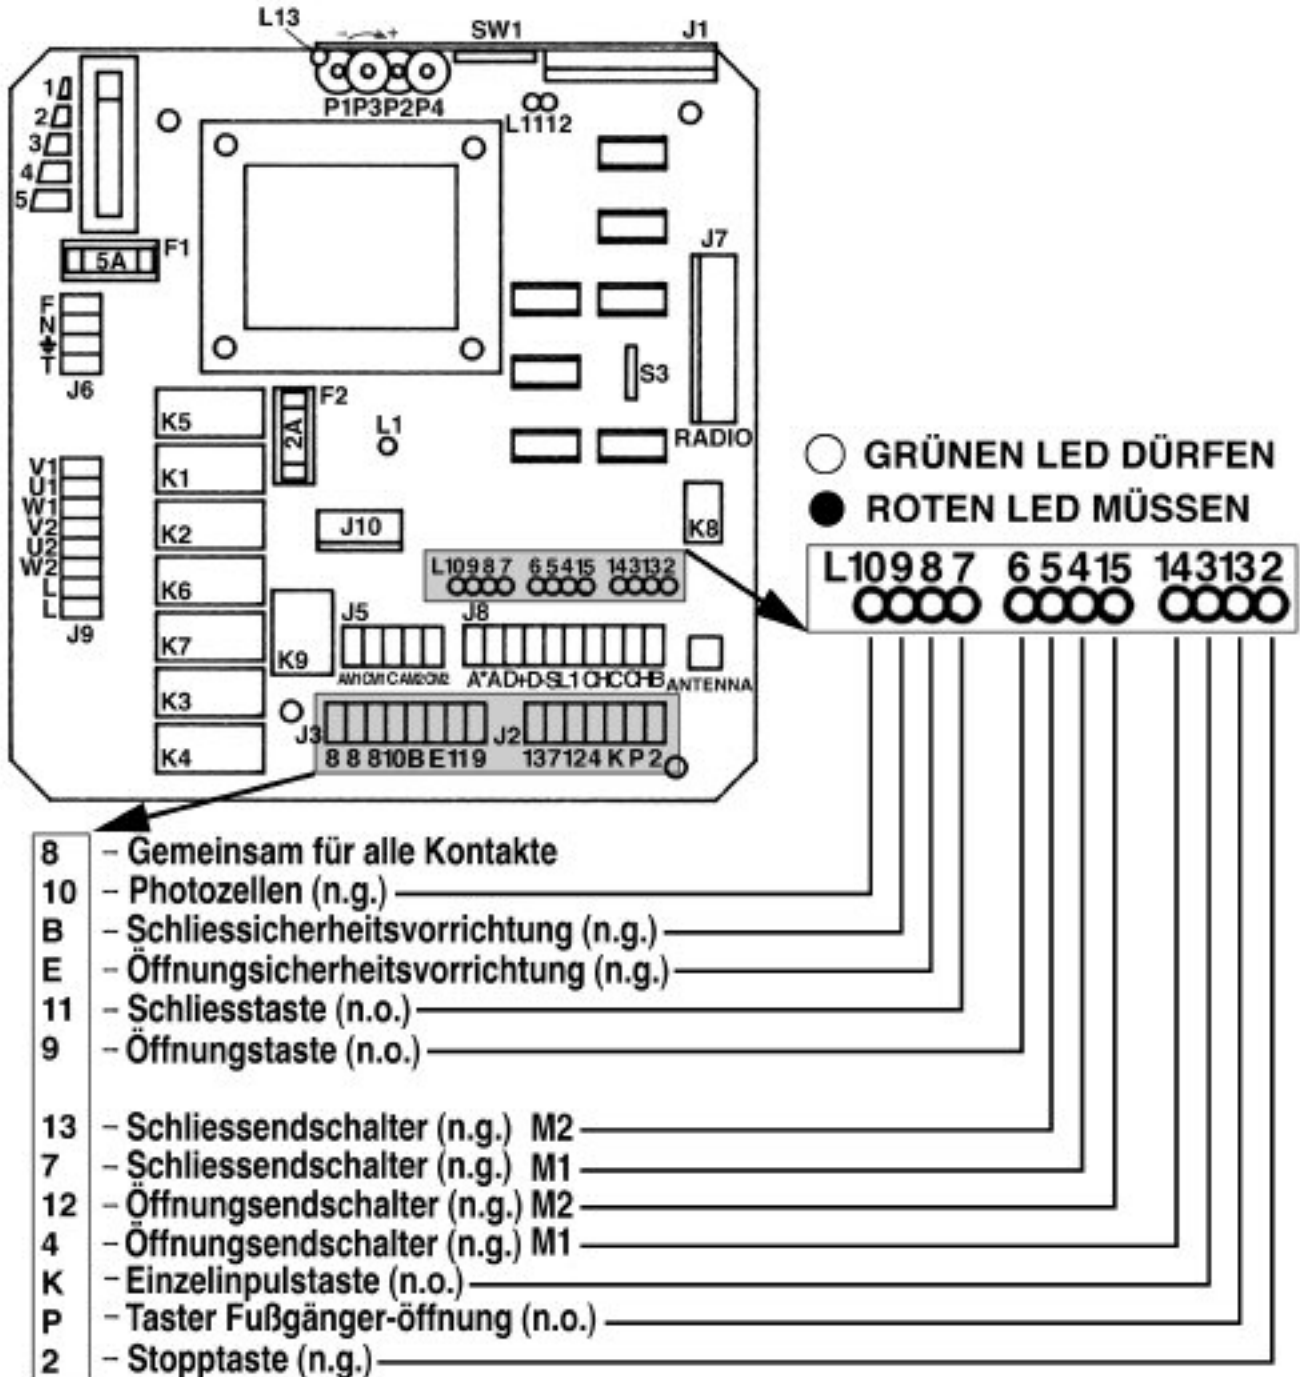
L13
- +
SW1
J1
P1P3P2P4
L1112
1
2
3
4
5
F1
5A
J7
F
N
T
J6
S3
K5
F2
2A
L1
RADIO
K1
V1
U1
W1
V2
U2
W2
L
L
J9
K2
J10
K8
K6
L10987 65415 143132
J5
J8
K7
K9
AM1CM1CAM2CM2
A*AD+D-SL1CHCCHB
ANTENNA
K3
J3
J2
K4
8 8 810BE119
137124KP2

GRÜNEN LED DÜRFEN
ROTEN LED MÜSSEN

L10987 65415 143132

| | |
|---|---|
| 8 | – Gemeinsam für alle Kontakte |
| 10 | – Photozellen (n.g.) |
| B | – Schliessicherheitsvorrichtung (n.g.) |
| E | – Öffnungsicherheitsvorrichtung (n.g.) |
| 11 | – Schliesstaste (n.o.) |
| 9 | – Öffnungstaste (n.o.) |
| 13 | – Schliessendschalter (n.g.) M2 |
| 7 | – Schliessendschalter (n.g.) M1 |
| 12 | – Öffnungsendschalter (n.g.) M2 |
| 4 | – Öffnungsendschalter (n.g.) M1 |
| K | – Einzelinpulstaste (n.o.) |
| P | – Taster Fußgänger-öffnung (n.o.) |
| 2 | – Stopptaste (n.g.) |